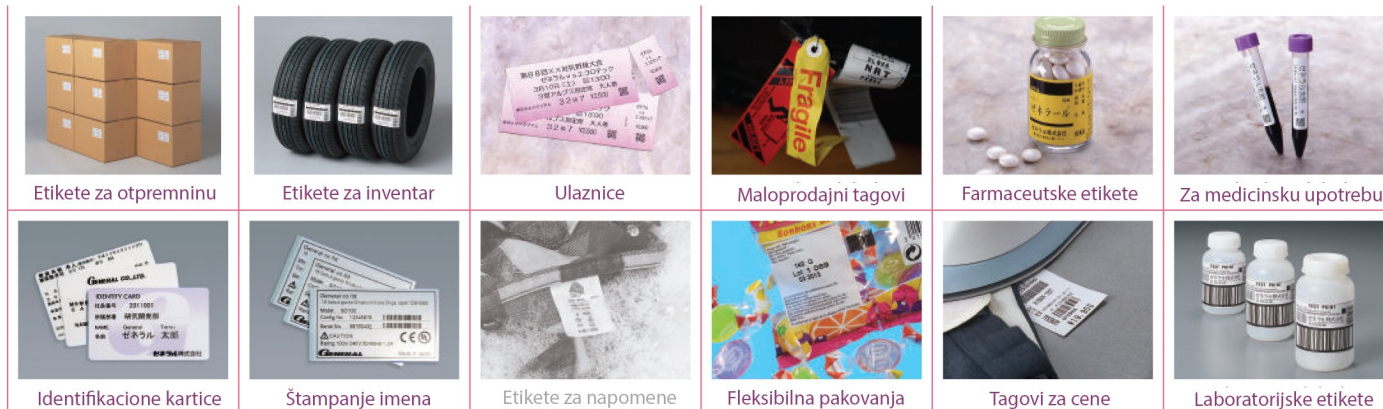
Etikete za otpremninu

Etikete za inventar

Ulaznice

Fragile

Maloprodajni tagovi

ゼネラール

Farmaceutske etikete

Za medicinsku upotrebu

GENERAL CO.,LTD.

IDENTITY CARD

ゼネラル 太郎

Identifikacione kartice

GENERAL

Štampanje imena

Etikete za napomene

Fleksibilna pakovanja

Tagovi za cene

TEST PRINT

Laboratorijske etikete